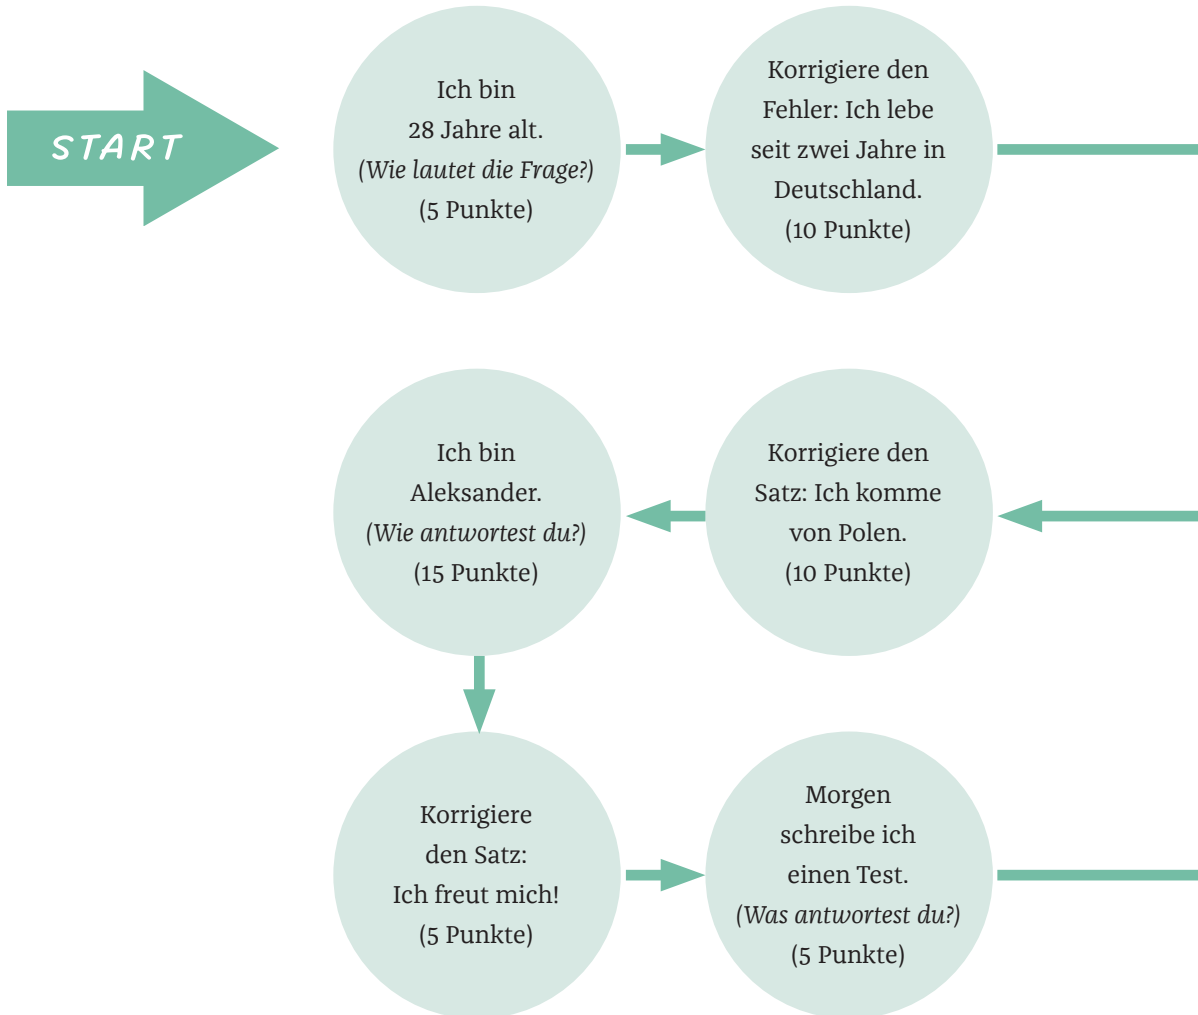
START

Ich bin 28 Jahre alt. (Wie lautet die Frage?) (5 Punkte)

Korrigiere den Fehler: Ich lebe seit zwei Jahre in Deutschland. (10 Punkte)

Korrigiere den Satz: Ich komme von Polen. (10 Punkte)

Ich bin Aleksander. (Wie antwortest du?) (15 Punkte)

Korrigiere den Satz: Ich freut mich! (5 Punkte)

Morgen schreibe ich einen Test. (Was antwortest du?) (5 Punkte)